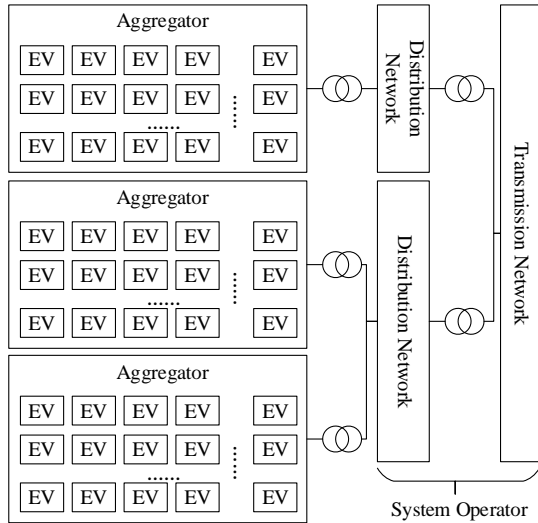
Aggregator

| EV | EV | EV | EV | | EV |
|---|---|---|---|---|---|
| EV | EV | EV | EV | ...... | EV |
| EV | EV | EV | EV | | EV |

Aggregator

| EV | EV | EV | EV | | EV |
|---|---|---|---|---|---|
| EV | EV | EV | EV | ...... | EV |
| EV | EV | EV | EV | | EV |

Aggregator

| EV | EV | EV | EV | | EV |
|---|---|---|---|---|---|
| EV | EV | EV | EV | ...... | EV |
| EV | EV | EV | EV | | EV |

Distribution Network

Distribution Network

Transmission Network

System Operator